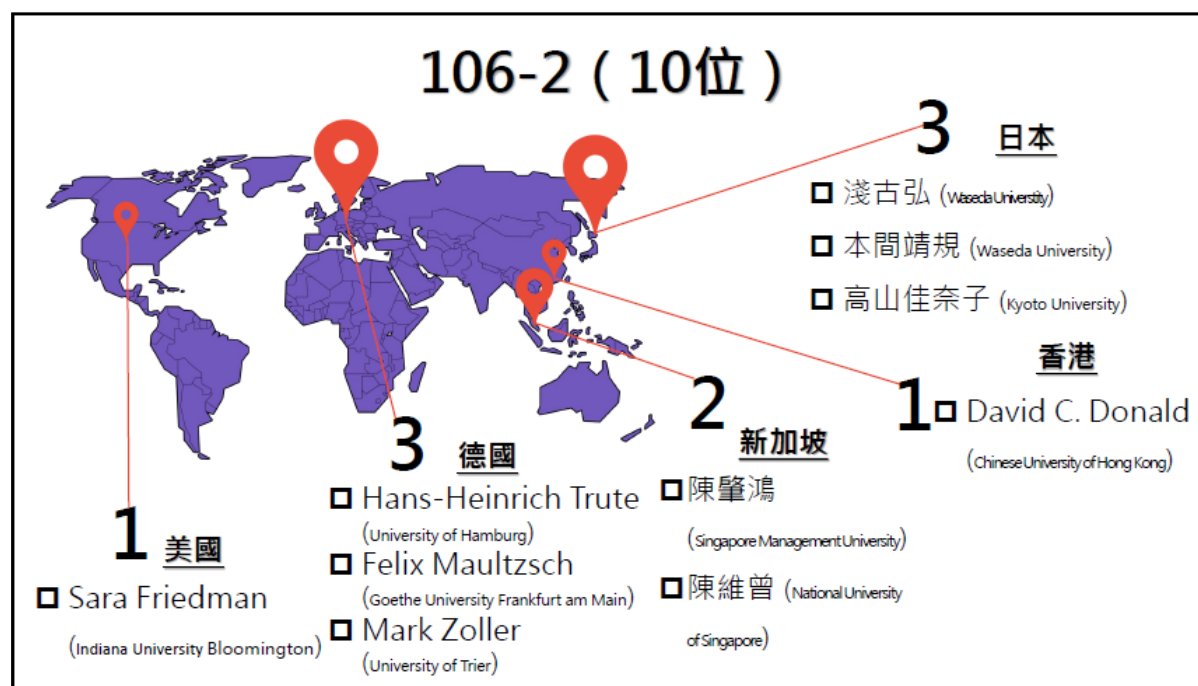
106-2（10位）

3 日本
□ 淺古弘 (Waseda University)
□ 本間靖規 (Waseda University)
□ 高山佳奈子 (Kyoto University)

香港
1 □ David C. Donald
(Chinese University of Hong Kong)

2 新加坡
□ 陳肇鴻
(Singapore Management University)
□ 陳維曾 (National University of Singapore)

3 德國
□ Hans-Heinrich Trute
(University of Hamburg)
□ Felix Maultzsch
(Goethe University Frankfurt am Main)
□ Mark Zoller
(University of Trier)

1 美國
□ Sara Friedman
(Indiana University Bloomington)